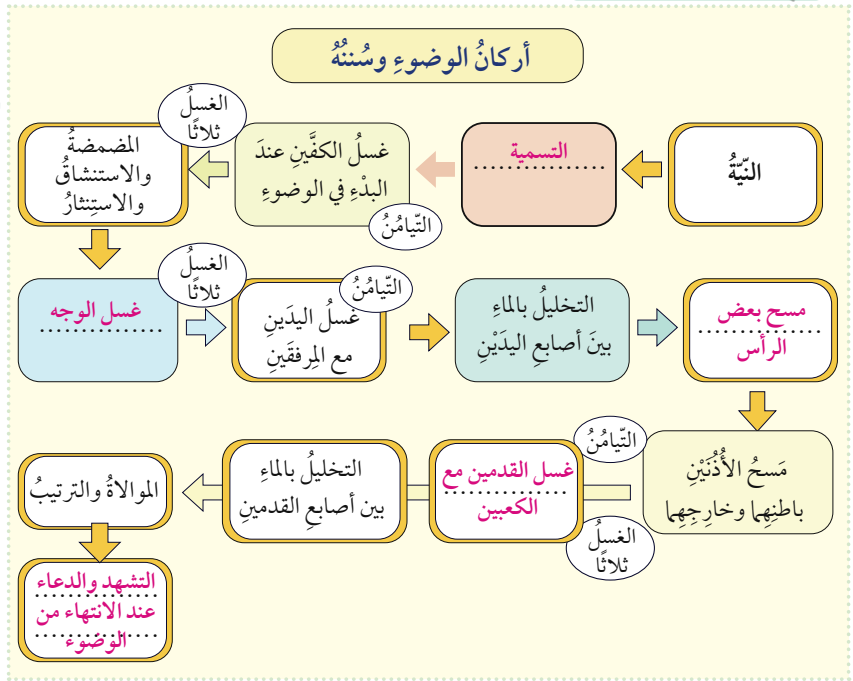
أركانُ الوضوءِ وسُنَنُهُ

النّيّةُ

التسمية

غسلُ الكفّينِ عندَ البدْءِ في الوضوءِ

التّيامُنُ

الغسلُ ثلاثًا

المضمضةُ والاستنشاقُ والاستِنثارُ

غسل الوجه

الغسلُ ثلاثًا

التّيامُنُ

غسلُ اليدَينِ مع المِرفقَينِ

التخليلُ بالماءِ بينَ أصابعِ اليدَيْنِ

مسح بعض الرأس

مَسحُ الأُذُنَيْنِ باطنِهما وخارجِهما

التّيامُنُ

غسل القدمين مع الكعبين

الغسلُ ثلاثًا

التخليلُ بالماءِ بين أصابعِ القدمينِ

الموالاةُ والترتيبُ

التشهد والدعاء عند الانتهاء من الوضوء